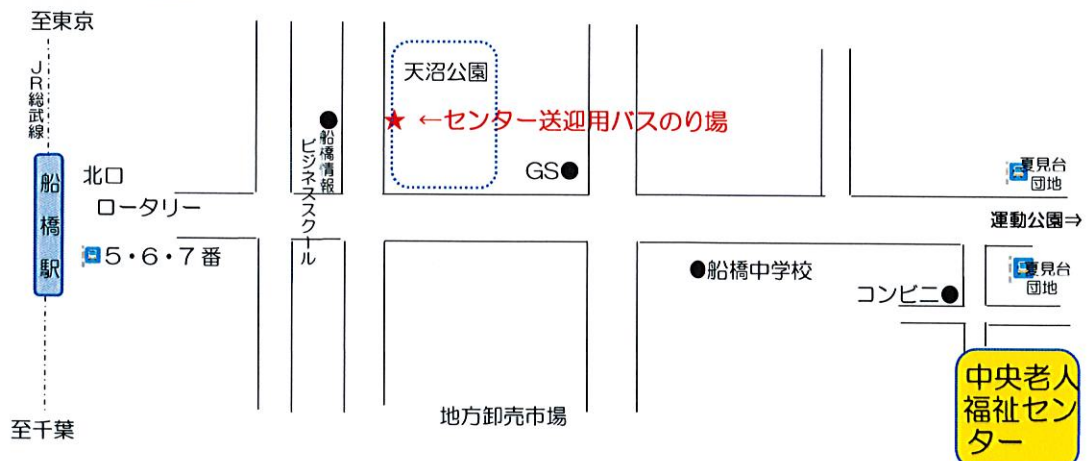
至東京

JR総武線

船橋駅

至千葉

北口

ロータリー

5・6・7番

船橋情報ビジネススクール

天沼公園

★ ←センター送迎用バスのり場

GS

夏見台団地

運動公園⇒

船橋中学校

夏見台団地

コンビニ

中央老人福祉センター

地方卸売市場